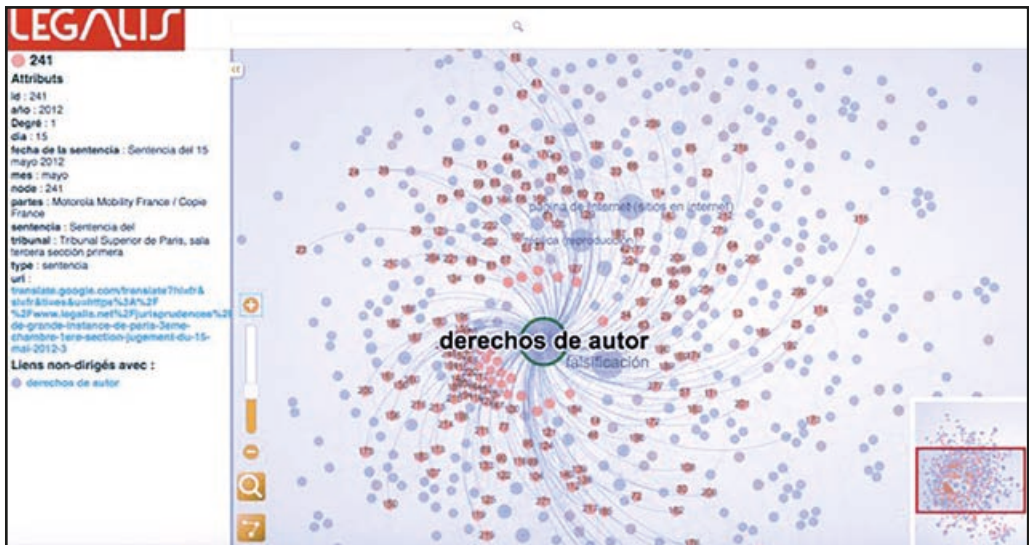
LEGALIS

241
Attributs
id : 241
año : 2012
Degré : 1
dia : 15
fecha de la sentencia : Sentencia del 15 mayo 2012
mes : mayo
node : 241
partes : Motorola Mobility France / Copie France
sentencia : Sentencia del
tribunal : Tribunal Superior de Paris, sala tercera sección primera
type : sentencia
url : translate.google.com/translate?hl=fr&sl=fr&tl=es&u=https%3A%2F%2Fwww.legalis.net%2Fjurisprudences%2Ftribunal-de-grande-instance-de-paris-3eme-chambre-1ere-section-jugement-du-15-mai-2012-3

Liens non-dirigés avec :
derechos de autor

página de internet (sitios en internet)
copia (reproducción)
derechos de autor
falsificación